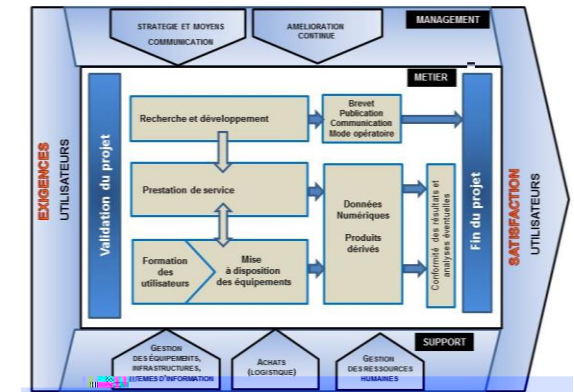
STRATEGIE ET MOYENS
COMMUNICATION

AMELIORATION
CONTINUE

MANAGEMENT

METIER

EXIGENCES
UTILISATEURS

Validation du projet

Recherche et développement

Brevet
Publication
Communication
Mode opératoire

Prestation de service

Données
Numériques

Produits
dérivés

Formation
des
utilisateurs

Mise
à disposition
des équipements

Conformité des résultats et analyses éventuelles

Fin du projet

SATISFACTION
UTILISATEURS

SUPPORT

GESTION
DES ÉQUIPEMENTS,
INFRASTRUCTURES,
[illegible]STEMES D'INFORMATION

ACHATS
(LOGISTIQUE)

GESTION
DES RESSOURCES
HUMAINES